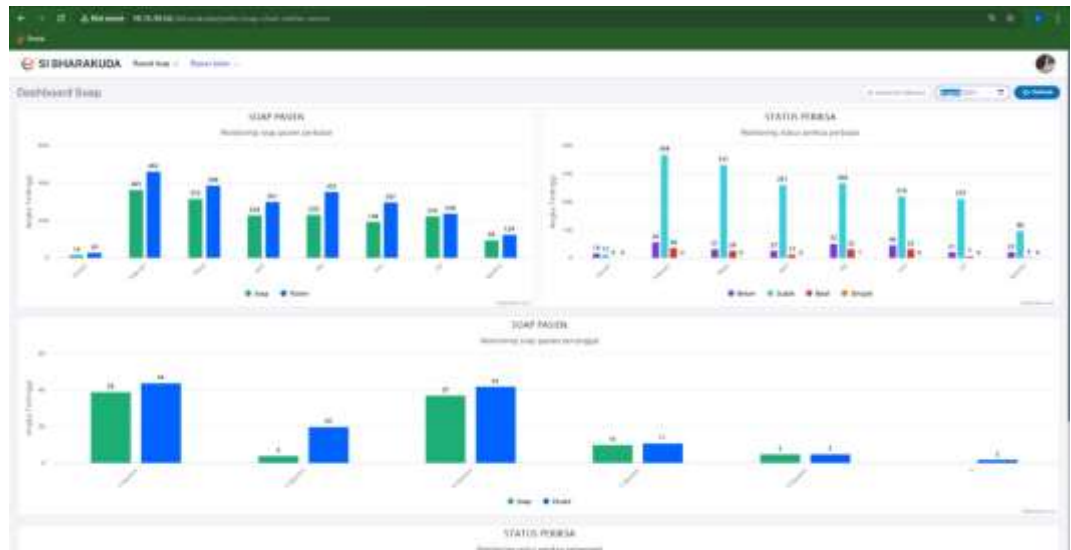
SI BHARAKUDA

Dashboard Soap

SOAP PASIEN

14 27 367 492 313 356 224 261 220 323 194 297 228 198 69 124

Soap Pasien

STATUS PERIKSA

408 331 281 288 178 223 80

Belum Sudah Batal Rujuk

SOAP PASIEN

38 44 3 19 37 41 10 11 1 3 1

Soap Pasien

STATUS PERIKSA